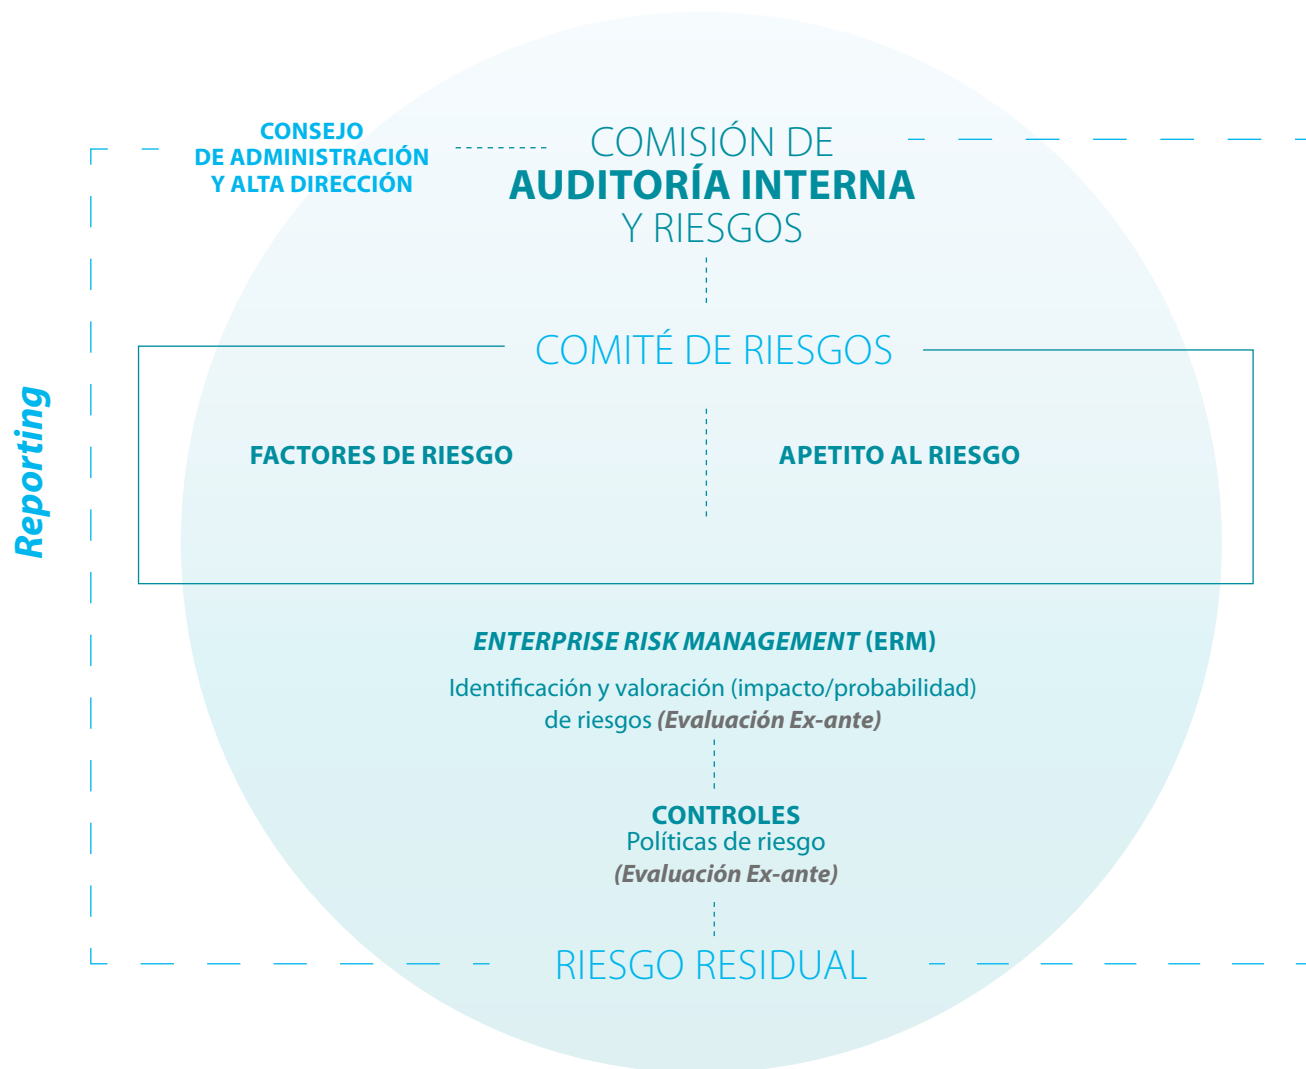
Reporting

CONSEJO DE ADMINISTRACIÓN Y ALTA DIRECCIÓN

COMISIÓN DE
AUDITORÍA INTERNA
Y RIESGOS

COMITÉ DE RIESGOS

FACTORES DE RIESGO

APETITO AL RIESGO

ENTERPRISE RISK MANAGEMENT (ERM)

Identificación y valoración (impacto/probabilidad) de riesgos (Evaluación Ex-ante)

CONTROLES
Políticas de riesgo
(Evaluación Ex-ante)

RIESGO RESIDUAL